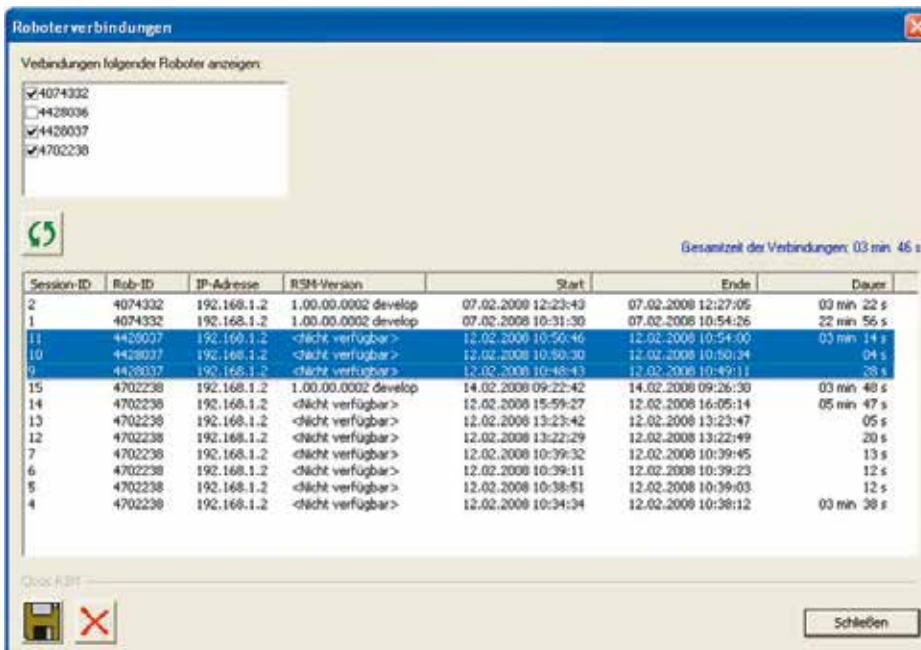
Roboterverbindungen

Verbindungen folgender Roboter anzeigen:

4074332
4428036
4428037
4702238

Gesamtzeit der Verbindungen: 03 min 46 s

| Session-ID | Rob-ID | IP-Adresse | RSM-Version | Start | Ende | Dauer |
|---|---|---|---|---|---|---|
| 2 | 4074332 | 192.168.1.2 | 1.00.00.0002 develop | 07.02.2008 12:23:43 | 07.02.2008 12:27:05 | 03 min 22 s |
| 1 | 4074332 | 192.168.1.2 | 1.00.00.0002 develop | 07.02.2008 10:31:30 | 07.02.2008 10:54:26 | 22 min 56 s |
| 11 | 4428037 | 192.168.1.2 | <Nicht verfügbar> | 12.02.2008 10:50:46 | 12.02.2008 10:54:00 | 03 min 14 s |
| 10 | 4428037 | 192.168.1.2 | <Nicht verfügbar> | 12.02.2008 10:50:30 | 12.02.2008 10:50:34 | 04 s |
| 9 | 4428037 | 192.168.1.2 | <Nicht verfügbar> | 12.02.2008 10:48:43 | 12.02.2008 10:49:11 | 28 s |
| 15 | 4702238 | 192.168.1.2 | 1.00.00.0002 develop | 14.02.2008 09:22:42 | 14.02.2008 09:26:30 | 03 min 48 s |
| 14 | 4702238 | 192.168.1.2 | <Nicht verfügbar> | 12.02.2008 15:59:27 | 12.02.2008 16:05:14 | 05 min 47 s |
| 13 | 4702238 | 192.168.1.2 | <Nicht verfügbar> | 12.02.2008 13:23:42 | 12.02.2008 13:23:47 | 05 s |
| 12 | 4702238 | 192.168.1.2 | <Nicht verfügbar> | 12.02.2008 13:22:29 | 12.02.2008 13:22:49 | 20 s |
| 7 | 4702238 | 192.168.1.2 | <Nicht verfügbar> | 12.02.2008 10:39:32 | 12.02.2008 10:39:45 | 13 s |
| 6 | 4702238 | 192.168.1.2 | <Nicht verfügbar> | 12.02.2008 10:39:11 | 12.02.2008 10:39:23 | 12 s |
| 5 | 4702238 | 192.168.1.2 | <Nicht verfügbar> | 12.02.2008 10:38:51 | 12.02.2008 10:39:03 | 12 s |
| 4 | 4702238 | 192.168.1.2 | <Nicht verfügbar> | 12.02.2008 10:34:34 | 12.02.2008 10:38:12 | 03 min 38 s |

Close RSM

Schließen